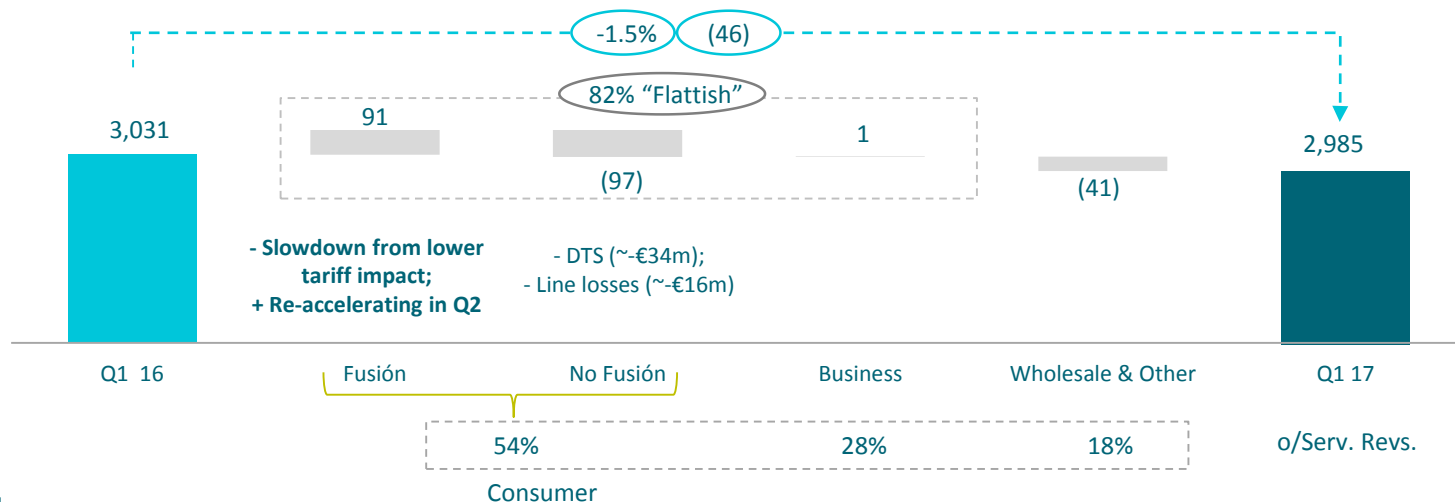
-1.5% (46)

82% “Flattish”

3,031

91

1

2,985

(97)

(41)

- Slowdown from lower tariff impact;
+ Re-accelerating in Q2

- DTS (~-€34m);
- Line losses (~-€16m)

Q1 16

Fusión

No Fusión

Business

Wholesale & Other

Q1 17

54%

28%

18%

o/Serv. Revs.

Consumer